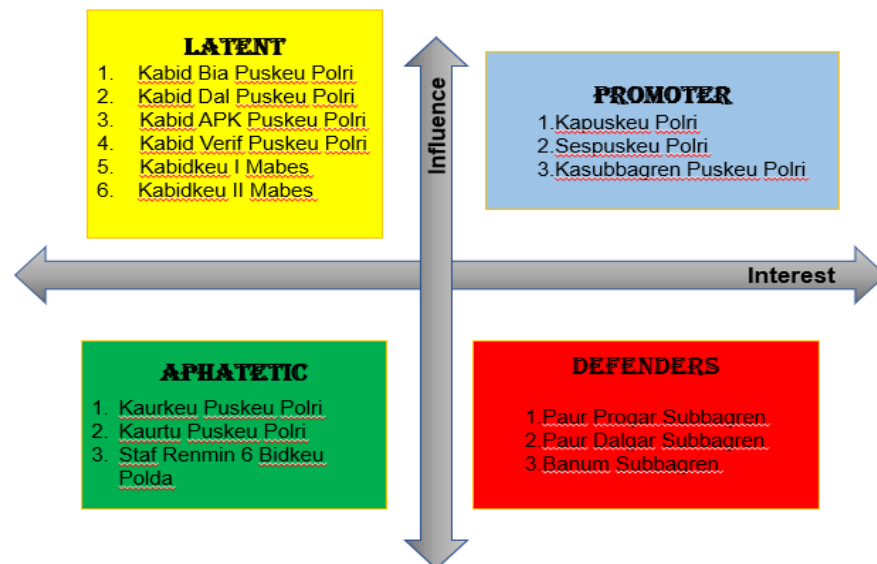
LATENT
1. Kabid Bia Puskeu Polri
2. Kabid Dal Puskeu Polri
3. Kabid APK Puskeu Polri
4. Kabid Verif Puskeu Polri
5. Kabidkeu I Mabes
6. Kabidkeu II Mabes

Influence

PROMOTER
1.Kapuskeu Polri
2.Sespuskeu Polri
3.Kasubbagren Puskeu Polri

Interest

APHATETIC
1. Kaurkeu Puskeu Polri
2. Kaurtu Puskeu Polri
3. Staf Renmin 6 Bidkeu Polda

DEFENDERS
1.Paur Progar Subbagren.
2.Paur Dalgar Subbagren.
3.Banum Subbagren.